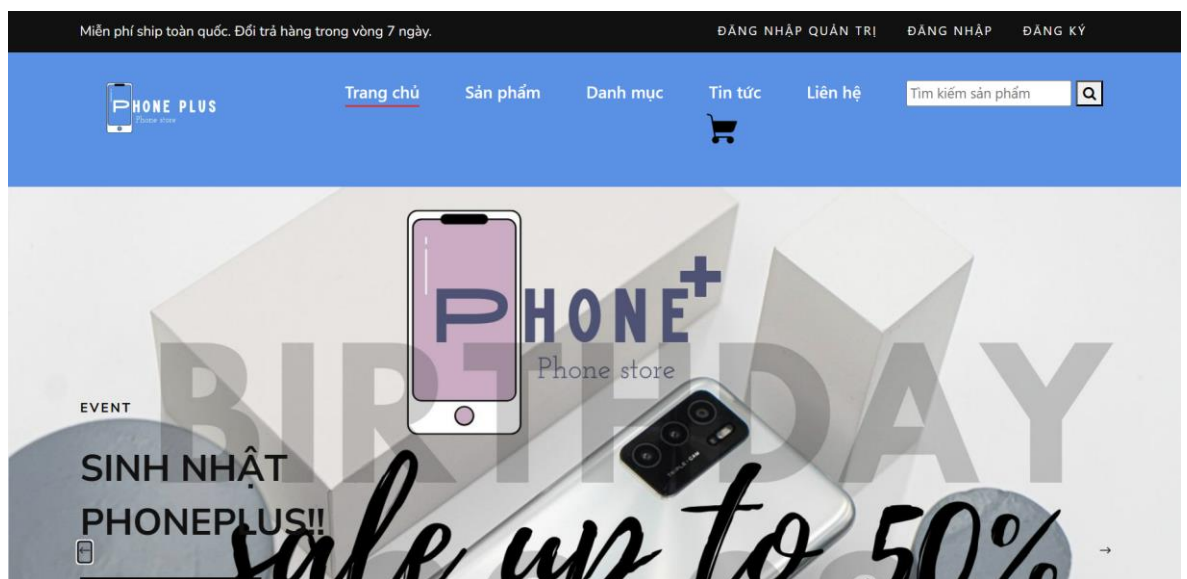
Miễn phí ship toàn quốc. Đổi trả hàng trong vòng 7 ngày.

ĐĂNG NHẬP QUẢN TRỊ ĐĂNG NHẬP ĐĂNG KÝ

PHONE PLUS
Phone store

Trang chủ Sản phẩm Danh mục Tin tức Liên hệ

Tìm kiếm sản phẩm

PHONE+
Phone store

BIRTHDAY

EVENT

SINH NHẬT PHONEPLUS!!

sale up to 50%

→